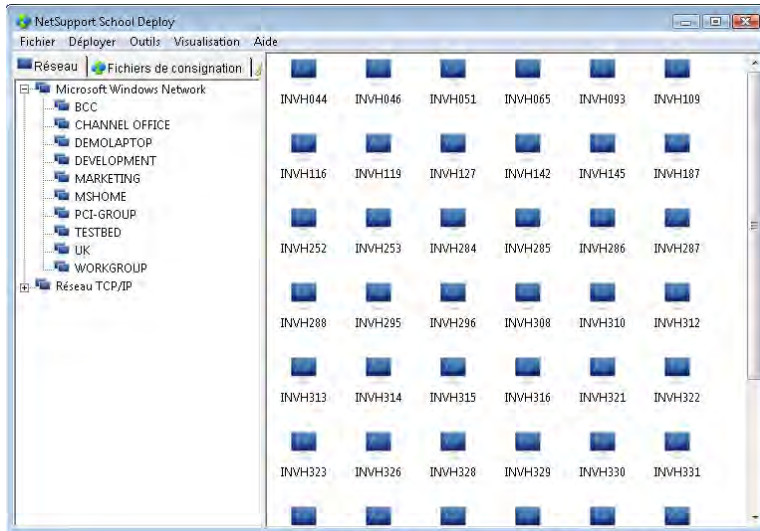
NetSupport School Deploy

Fichier Déployer Outils Visualisation Aide

Réseau | Fichiers de consignation

Microsoft Windows Network
BCC
CHANNEL OFFICE
DEMOLAPTOP
DEVELOPMENT
MARKETING
MSHOME
PCI-GROUP
TESTBED
UK
WORKGROUP
Réseau TCP/IP

| INVH044 | INVH046 | INVH051 | INVH065 | INVH093 | INVH109 |
|---|---|---|---|---|---|
| INVH116 | INVH119 | INVH127 | INVH142 | INVH145 | INVH187 |
| INVH252 | INVH253 | INVH284 | INVH285 | INVH286 | INVH287 |
| INVH288 | INVH295 | INVH296 | INVH308 | INVH310 | INVH312 |
| INVH313 | INVH314 | INVH315 | INVH316 | INVH321 | INVH322 |
| INVH323 | INVH326 | INVH328 | INVH329 | INVH330 | INVH331 |